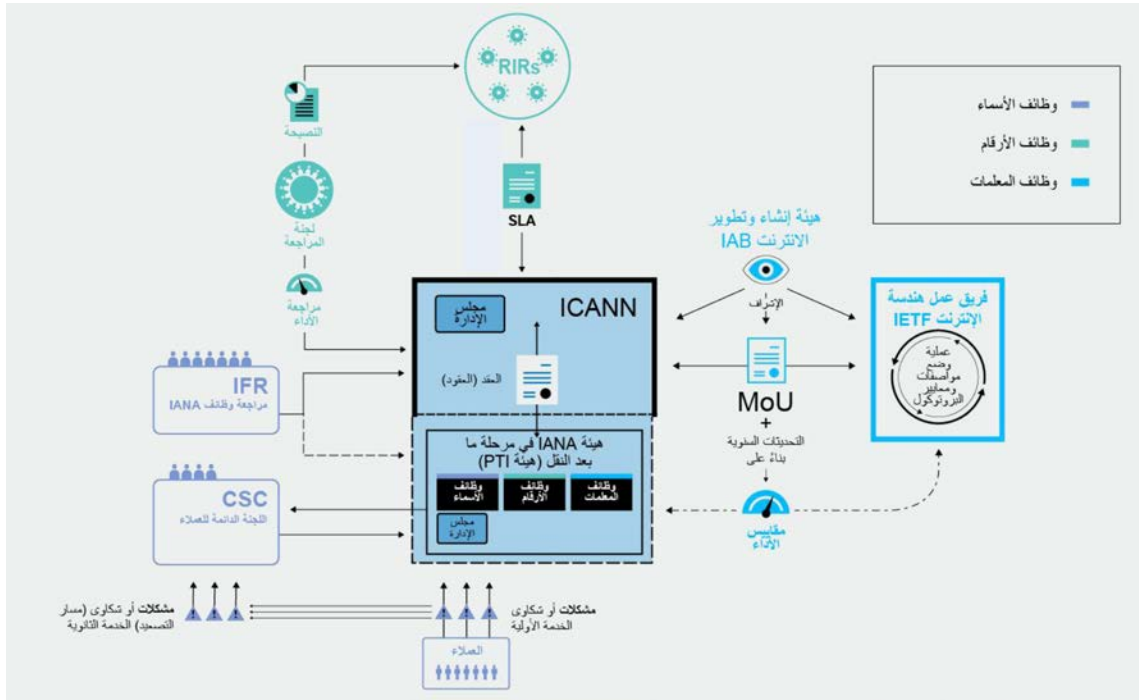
RIRs

النصيحة

لجنة المراجعة

مراجعة الأداء

SLA

وظائف الأسماء

وظائف الأرقام

وظائف المعلمات

هيئة إنشاء وتطوير الانترنت IAB

الإشراف

فريق عمل هندسة الإنترنت IETF

عملية وضع مواصفات ومعايير البروتوكول

ICANN

مجلس الإدارة

العقد (العقود)

MoU

+

التحديثات السنوية بناءً على

IFR

مراجعة وظائف IANA

هيئة IANA في مرحلة ما بعد النقل (هيئة PTI)

وظائف الأسماء

وظائف الأرقام

وظائف المعلمات

مجلس الإدارة

CSC

اللجنة الدائمة للعملاء

مقاييس الأداء

مشكلات أو شكاوى (مسار التصعيد) الخدمة الثانوية

مشكلات أو شكاوى الخدمة الأولية

العملاء